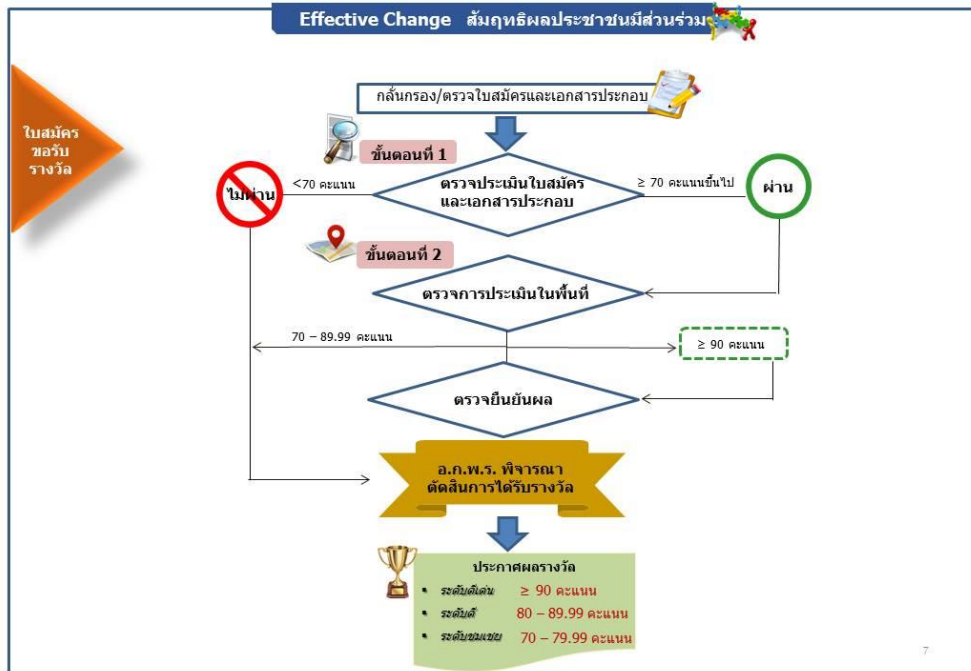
Effective Change สัมฤทธิผลประชาชนมีส่วนร่วม

ใบสมัคร ขอรับ รางวัล

กลั่นกรอง/ตรวจใบสมัครและเอกสารประกอบ

ขั้นตอนที่ 1

ไม่ผ่าน

<70 คะแนน

ตรวจประเมินใบสมัคร และเอกสารประกอบ

≥ 70 คะแนนขึ้นไป

ผ่าน

ขั้นตอนที่ 2

ตรวจการประเมินในพื้นที่

70 – 89.99 คะแนน

≥ 90 คะแนน

ตรวจยืนยันผล

อ.ก.พ.ร. พิจารณา ตัดสินการได้รับรางวัล

ประกาศผลรางวัล

- ระดับดีเด่น ≥ 90 คะแนน
- ระดับดี 80 – 89.99 คะแนน
- ระดับชมเชย 70 – 79.99 คะแนน

7